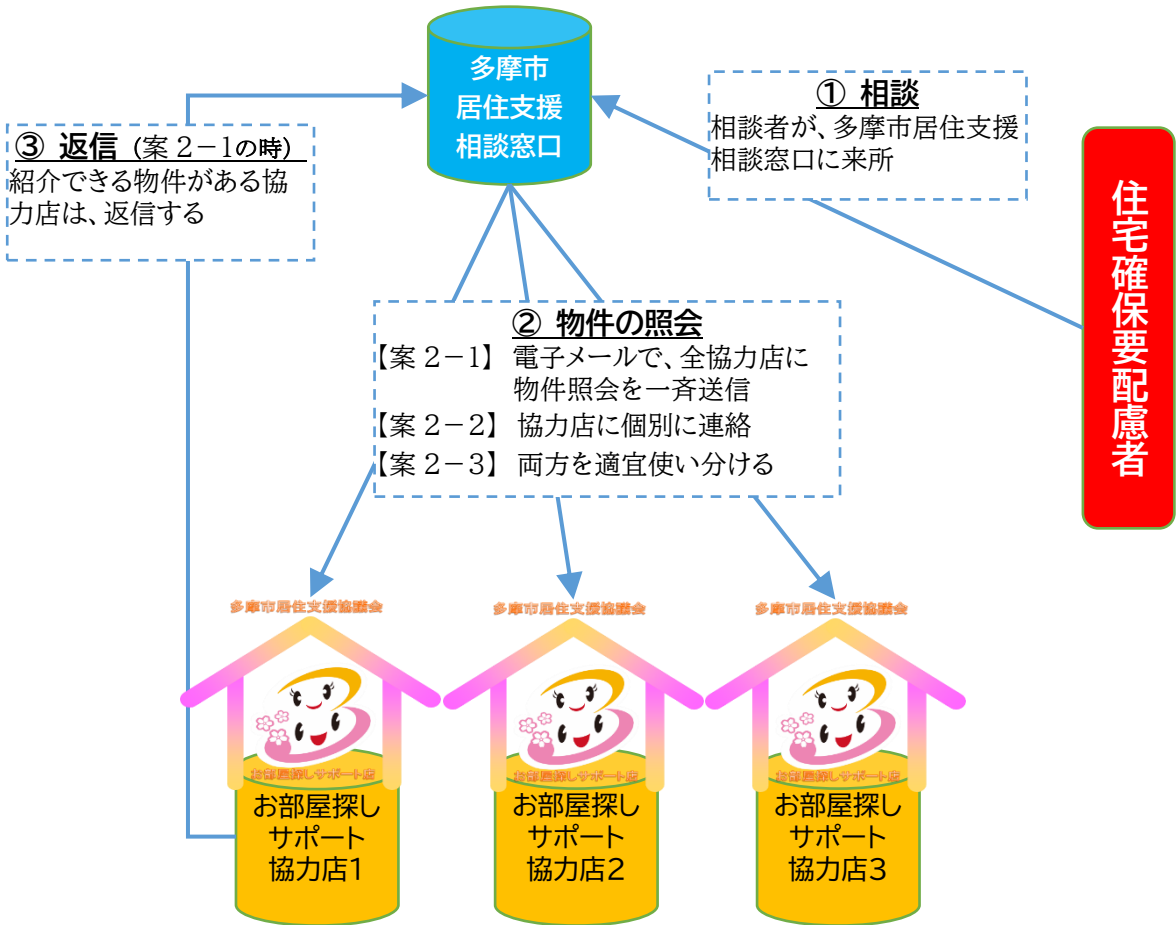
多摩市
居住支援
相談窓口

① 相談
相談者が、多摩市居住支援相談窓口に来所

住宅確保要配慮者

③ 返信（案 2−1の時）
紹介できる物件がある協力店は、返信する

② 物件の照会
【案 2−1】 電子メールで、全協力店に物件照会を一斉送信
【案 2−2】 協力店に個別に連絡
【案 2−3】 両方を適宜使い分ける

多摩市居住支援協議会
お部屋探しサポート店
お部屋探し
サポート
協力店1

多摩市居住支援協議会
お部屋探しサポート店
お部屋探し
サポート
協力店2

多摩市居住支援協議会
お部屋探しサポート店
お部屋探し
サポート
協力店3